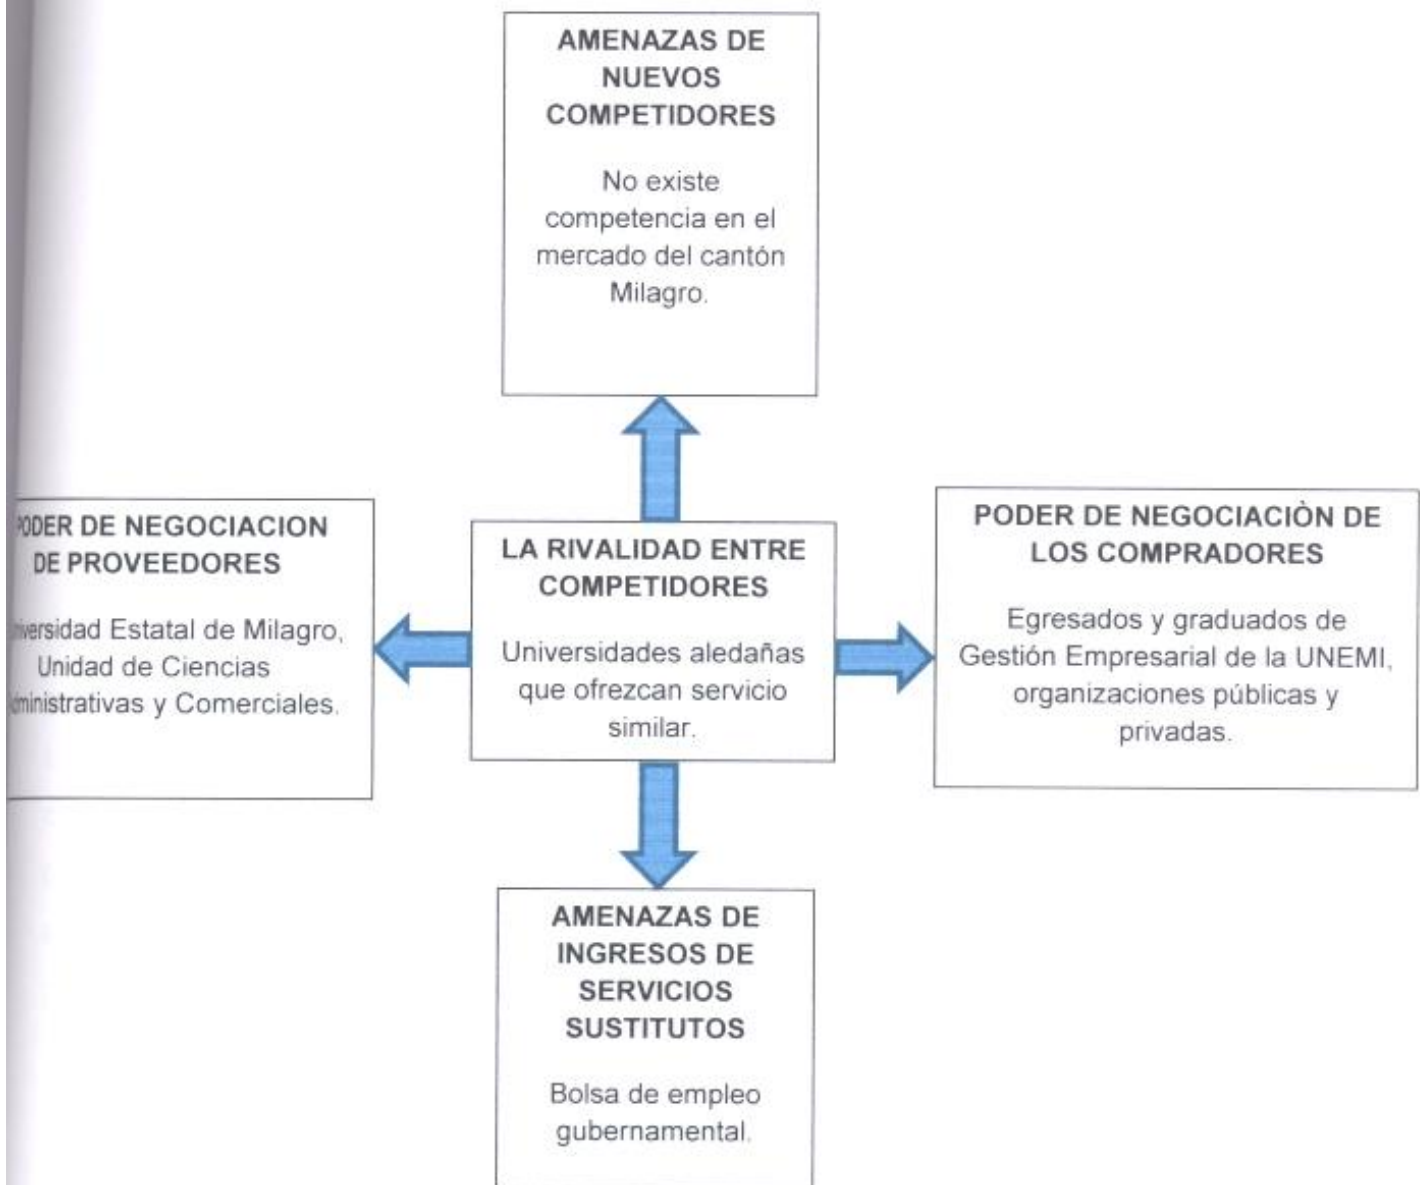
AMENAZAS DE NUEVOS COMPETIDORES

No existe competencia en el mercado del cantón Milagro.

PODER DE NEGOCIACION DE PROVEEDORES

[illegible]versidad Estatal de Milagro, Unidad de Ciencias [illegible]ministrativas y Comerciales.

LA RIVALIDAD ENTRE COMPETIDORES

Universidades aledañas que ofrezcan servicio similar.

PODER DE NEGOCIACIÒN DE LOS COMPRADORES

Egresados y graduados de Gestión Empresarial de la UNEMI, organizaciones públicas y privadas.

AMENAZAS DE INGRESOS DE SERVICIOS SUSTITUTOS

Bolsa de empleo gubernamental.